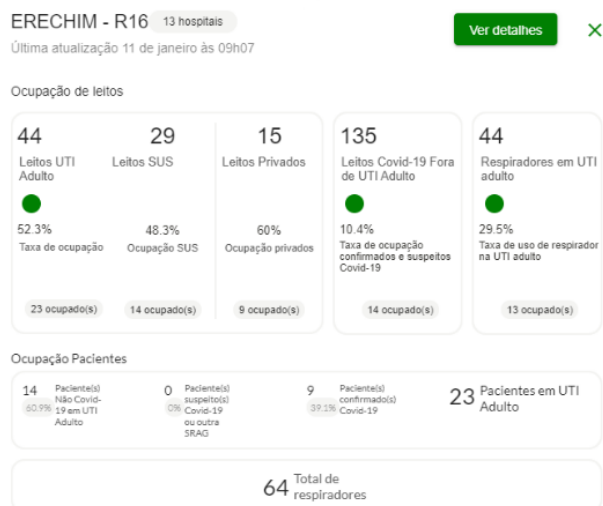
ERECHIM - R16 13 hospitais
Última atualização 11 de janeiro às 09h07

Ver detalhes

Ocupação de leitos

44
Leitos UTI Adulto
52.3%
Taxa de ocupação
23 ocupado(s)

29
Leitos SUS
48.3%
Ocupação SUS
14 ocupado(s)

15
Leitos Privados
60%
Ocupação privados
9 ocupado(s)

135
Leitos Covid-19 Fora de UTI Adulto
10.4%
Taxa de ocupação confirmados e suspeitos Covid-19
14 ocupado(s)

44
Respiradores em UTI adulto
29.5%
Taxa de uso de respirador na UTI adulto
13 ocupado(s)

Ocupação Pacientes

14
60.9%
Paciente(s) Não Covid-19 em UTI Adulto

0
0%
Paciente(s) suspeito(s) Covid-19 ou outra SRAG

9
39.1%
Paciente(s) confirmado(s) Covid-19

23 Pacientes em UTI Adulto

64 Total de respiradores